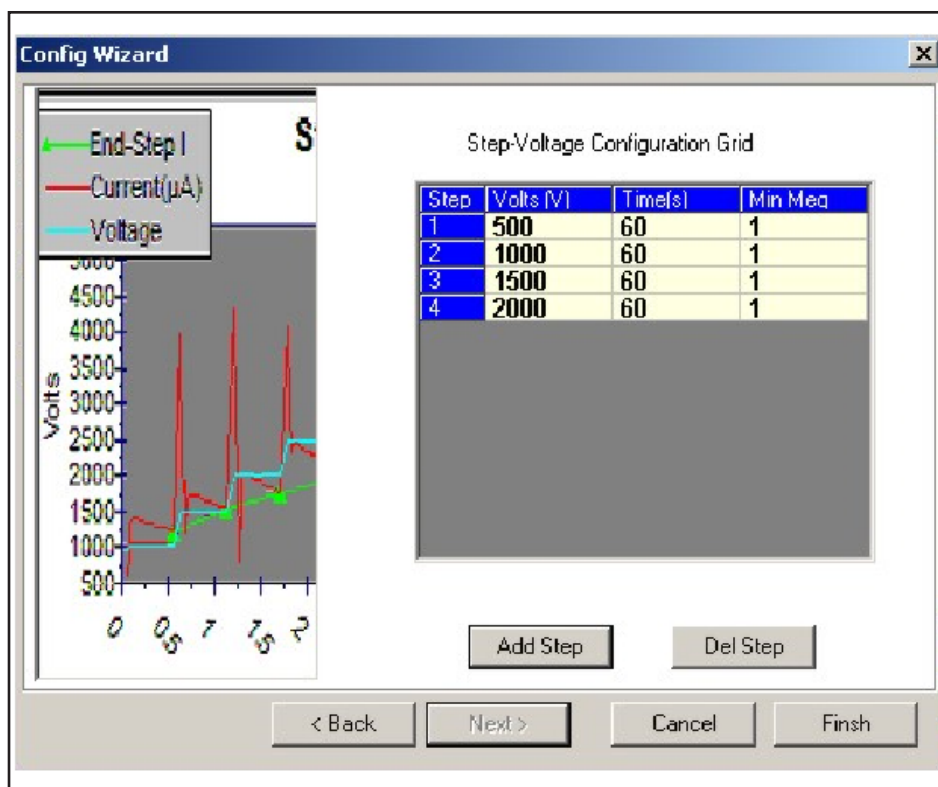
Config Wizard

×

End-Step I
Current(µA)
Voltage

S

4500
4000
3500
3000
2500
2000
1500
1000
500

Volts

0
0.5
1
1.5
2

Step-Voltage Configuration Grid

| Step | Volts (V) | Time(s) | Min Meg |
|---|---|---|---|
| 1 | 500 | 60 | 1 |
| 2 | 1000 | 60 | 1 |
| 3 | 1500 | 60 | 1 |
| 4 | 2000 | 60 | 1 |

Add Step

Del Step

< Back

Next >

Cancel

Finsh